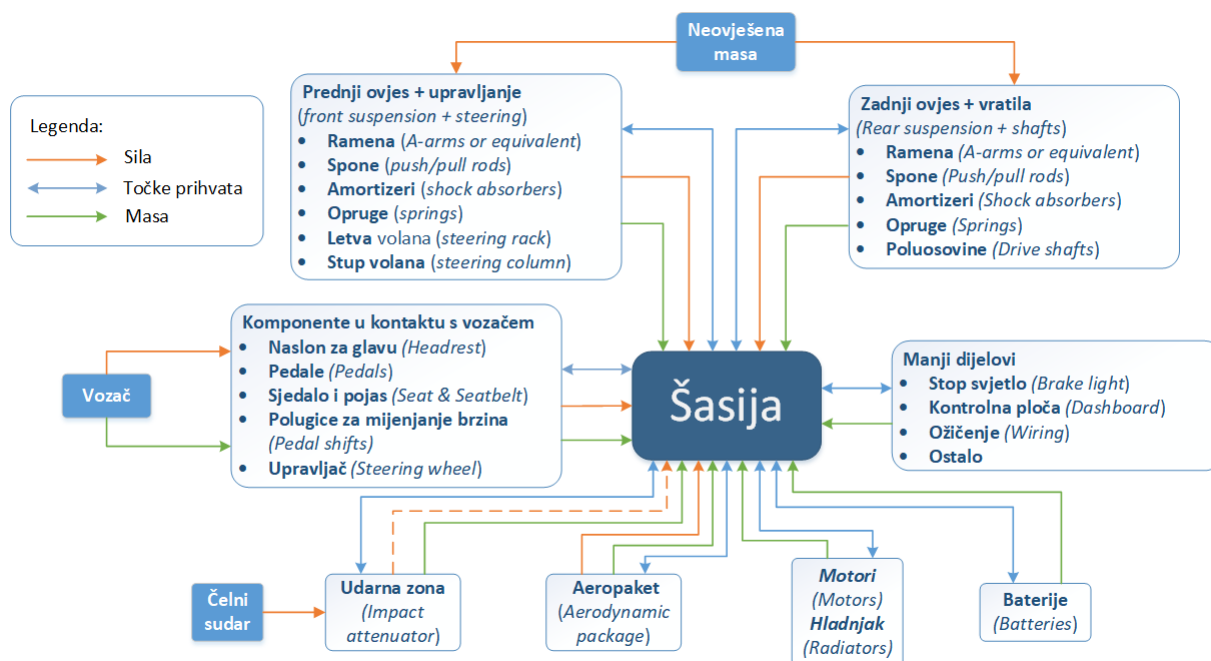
Neovješena masa

Legenda:
Sila
Točke prihvata
Masa

Prednji ovjes + upravljanje
(front suspension + steering)
• Ramena (A-arms or equivalent)
• Spone (push/pull rods)
• Amortizeri (shock absorbers)
• Opruge (springs)
• Letva volana (steering rack)
• Stup volana (steering column)

Zadnji ovjes + vratila
(Rear suspension + shafts)
• Ramena (A-arms or equivalent)
• Spone (Push/pull rods)
• Amortizeri (Shock absorbers)
• Opruge (Springs)
• Poluosovine (Drive shafts)

Vozač

Komponente u kontaktu s vozačem
• Naslon za glavu (Headrest)
• Pedale (Pedals)
• Sjedalo i pojas (Seat & Seatbelt)
• Polugice za mijenjanje brzina (Pedal shifts)
• Upravljač (Steering wheel)

Šasija

Manji dijelovi
• Stop svjetlo (Brake light)
• Kontrolna ploča (Dashboard)
• Ožičenje (Wiring)
• Ostalo

Čelni sudar

Udarna zona (Impact attenuator)

Aeropaket (Aerodynamic package)

Motori (Motors) Hladnjak (Radiators)

Baterije (Batteries)